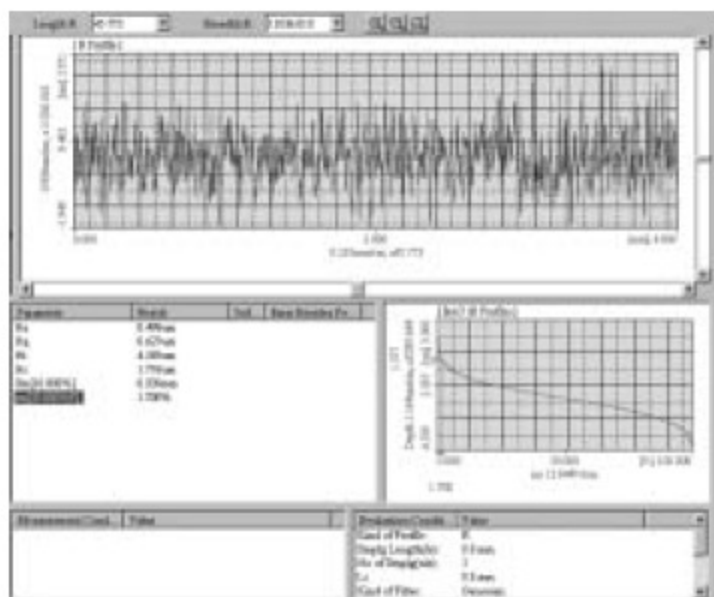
Length:R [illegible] Direction:R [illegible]

[R Profile]

[um] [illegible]

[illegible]

-1.940

0.000 2.000 [mm] 4.000

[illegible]

| Parameter | Result | Unit | Base Standard |
|---|---|---|---|
| Ra | 0.498um | | |
| Rq | 0.625um | | |
| Rt | 4.10um | | |
| Rz | 3.79um | | |
| Sm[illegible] | 0.330mm | | |
| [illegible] | 1.708% | | |

[Im] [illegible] Profile]

[um] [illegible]

0.000 50.000 [%] 100.000

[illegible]

1.708

| Measurement Cond. | Value |
|---|---|

| Evaluation Condit. | Value |
|---|---|
| Kind of Profile | R |
| Display Length(Scale) | 0.8mm |
| No. of Sampling(pcs) | 5 |
| Lc | 0.8mm |
| Kind of Filter | Gaussian |